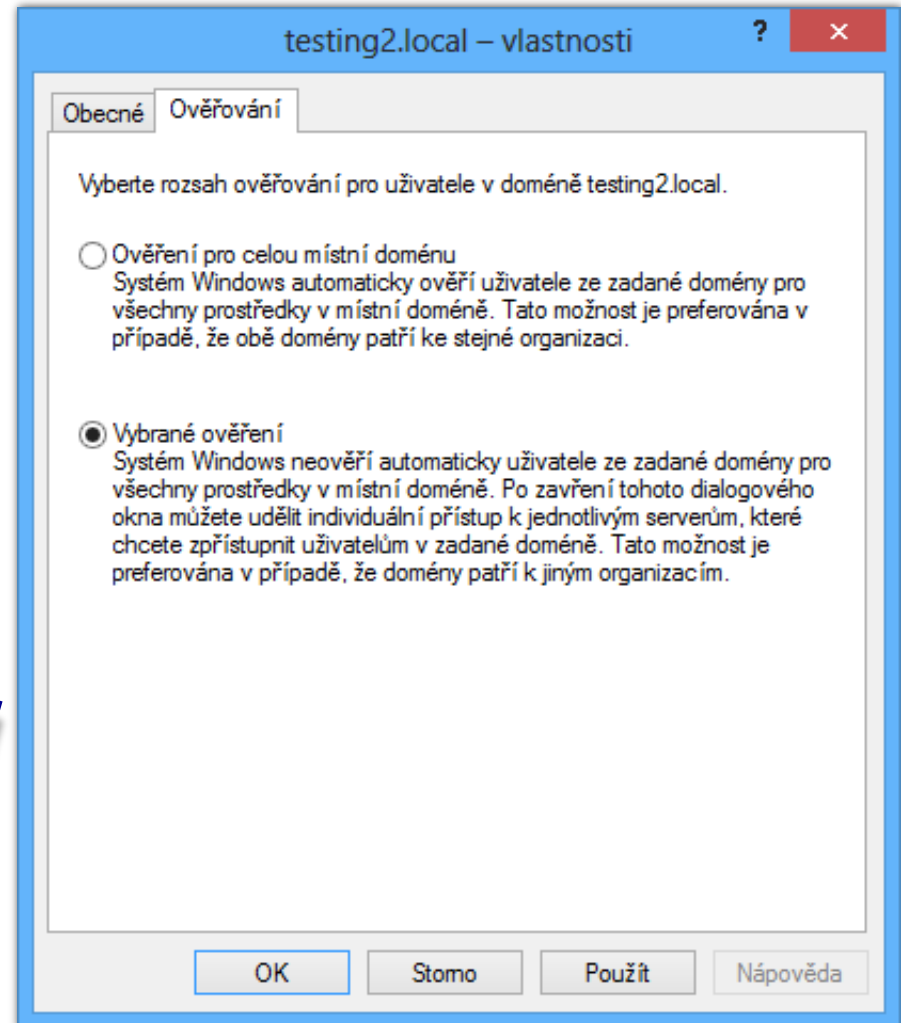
testing2.local – vlastnosti

?

Obecné

Ověřování

Vyberte rozsah ověřování pro uživatele v doméně testing2.local.

Ověření pro celou místní doménu
Systém Windows automaticky ověří uživatele ze zadané domény pro všechny prostředky v místní doméně. Tato možnost je preferována v případě, že obě domény patří ke stejné organizaci.

Vybrané ověření
Systém Windows neověří automaticky uživatele ze zadané domény pro všechny prostředky v místní doméně. Po zavření tohoto dialogového okna můžete udělit individuální přístup k jednotlivým serverům, které chcete zpřístupnit uživatelům v zadané doméně. Tato možnost je preferována v případě, že domény patří k jiným organizacím.

OK

Storno

Použít

Nápověda